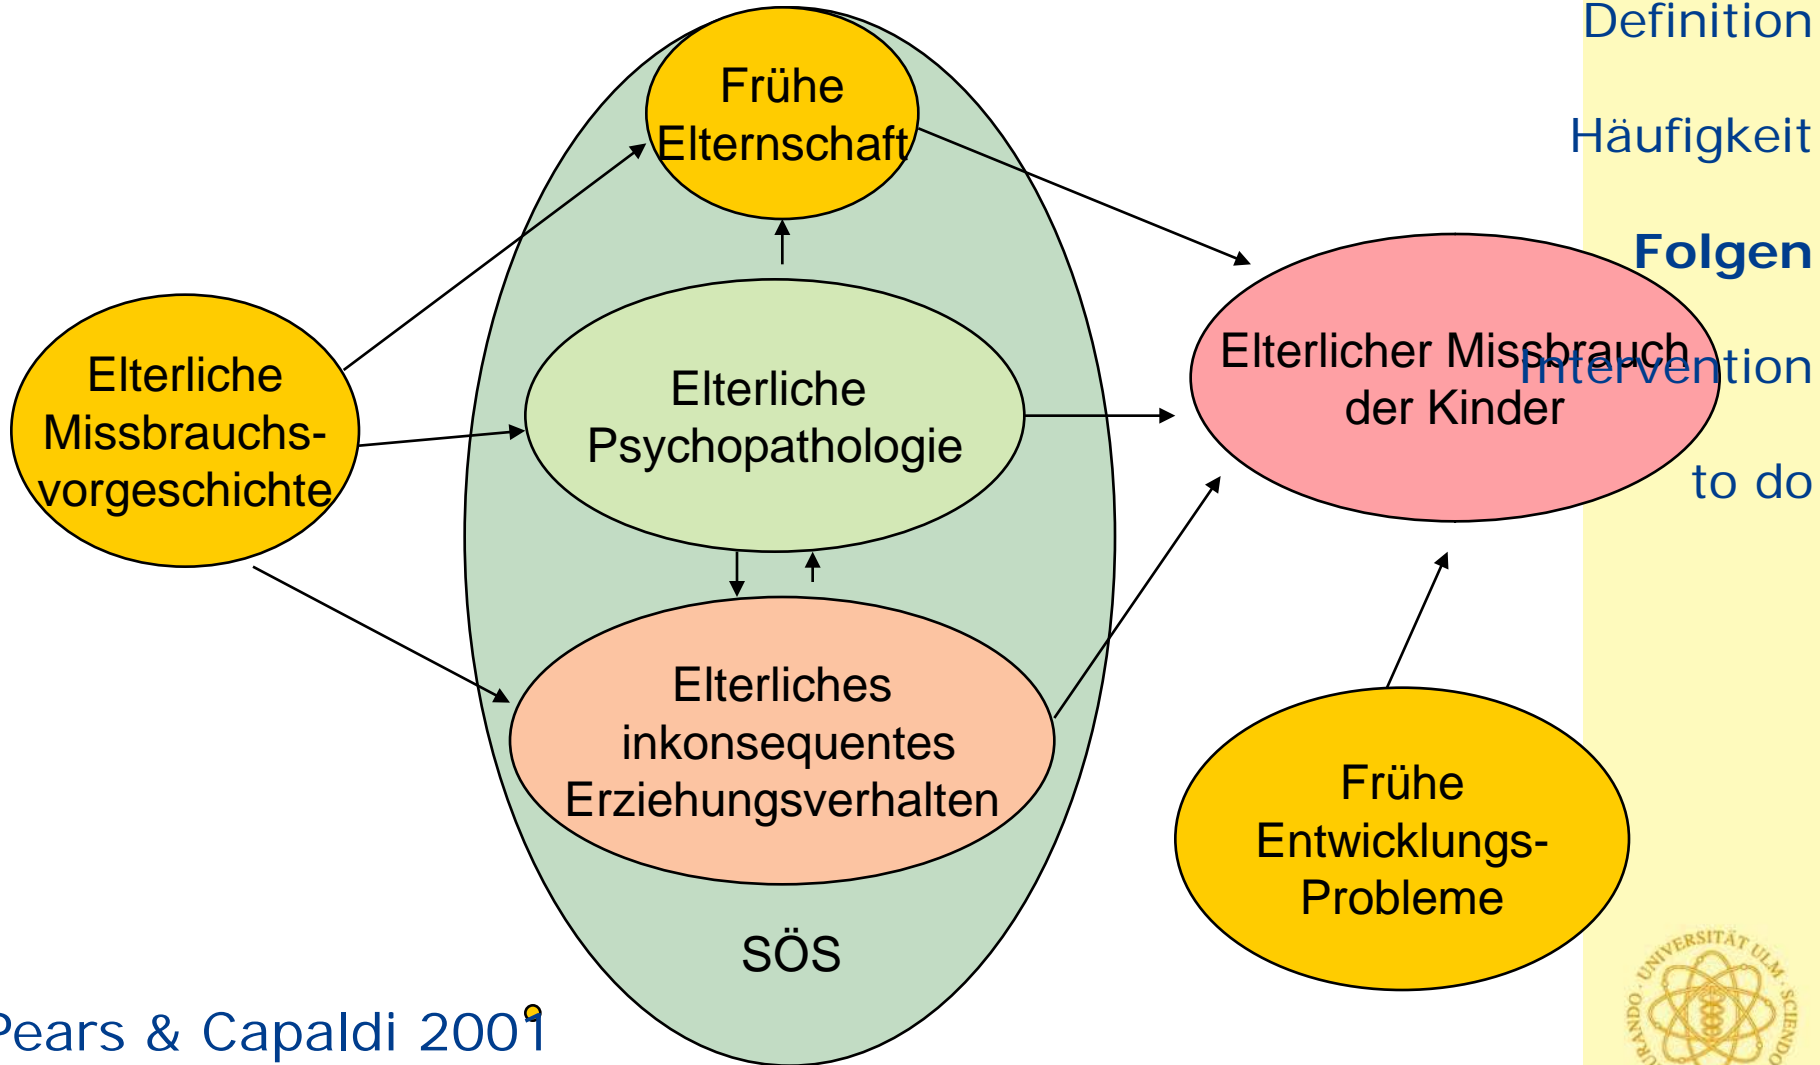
Definition

Häufigkeit

Folgen

Intervention

to do

Frühe Elternschaft

Elterliche Missbrauchs-vorgeschichte

Elterliche Psychopathologie

Elterlicher Missbrauch der Kinder

Elterliches inkonsequentes Erziehungsverhalten

SÖS

Frühe Entwicklungs-Probleme

Pears & Capaldi 2001

UNIVERSITÄT ULM SCIENDO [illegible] CURANDO